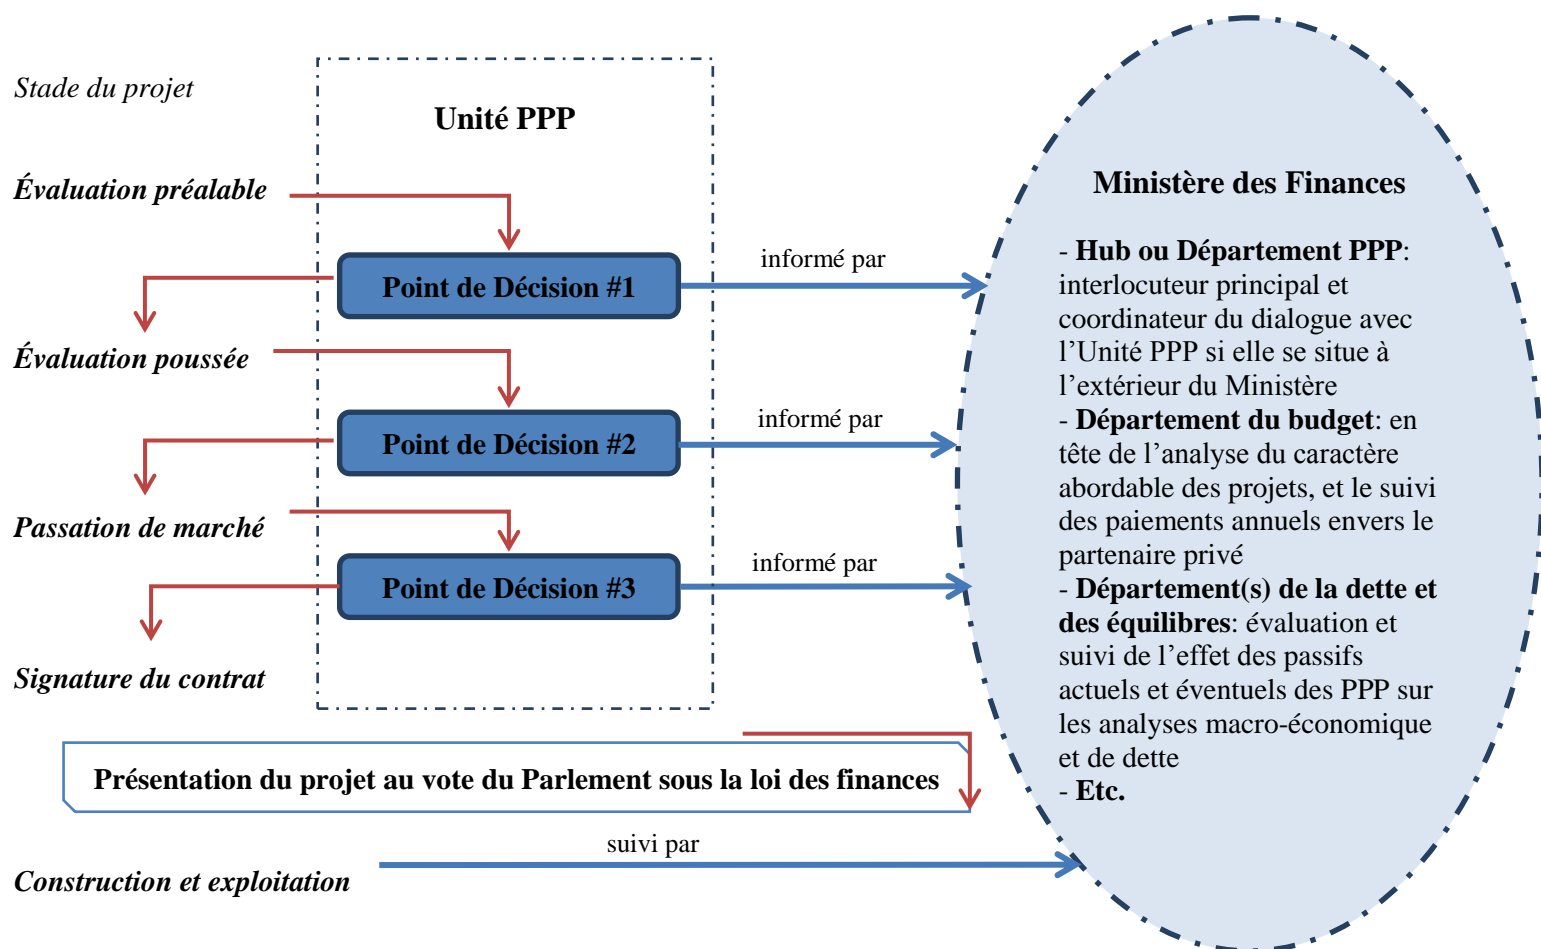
Stade du projet

Unité PPP

Évaluation préalable

Point de Décision #1

informé par

Évaluation poussée

Point de Décision #2

informé par

Passation de marché

Point de Décision #3

informé par

Signature du contrat

Ministère des Finances

- Hub ou Département PPP: interlocuteur principal et coordinateur du dialogue avec l’Unité PPP si elle se situe à l’extérieur du Ministère
- Département du budget: en tête de l’analyse du caractère abordable des projets, et le suivi des paiements annuels envers le partenaire privé
- Département(s) de la dette et des équilibres: évaluation et suivi de l’effet des passifs actuels et éventuels des PPP sur les analyses macro-économique et de dette
- Etc.

Présentation du projet au vote du Parlement sous la loi des finances

suivi par

Construction et exploitation